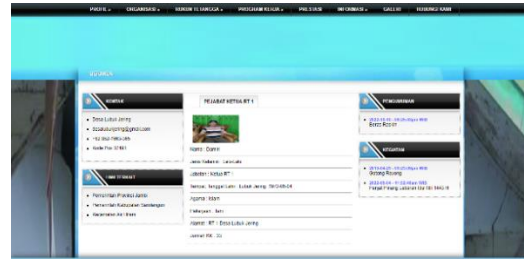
PROFIL ▾ ORGANISASI ▾ RUKUN TETANGGA ▾ PROGRAM KERJA ▾ PRESTASI INFORMASI ▾ GALERI HUBUNGI KAMI

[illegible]

KONTAK

Desa Lubuk Jering
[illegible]@gmail.com
+62 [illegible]
Kode Pos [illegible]

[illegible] TERKAIT

Pemerintah Provinsi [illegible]
Pemerintah Kabupaten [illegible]
Kecamatan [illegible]

PEJABAT KETUA RT 1

Nama : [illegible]
Jenis Kelamin : Laki-Laki
Jabatan : Ketua RT
Tempat, Tanggal Lahir : Lubuk Jering, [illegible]
Agama : Islam
Pekerjaan : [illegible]
Alamat : RT 1 Desa Lubuk Jering
Jumlah KK : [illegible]

PENGUMUMAN

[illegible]
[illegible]

KEGIATAN

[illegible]
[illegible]
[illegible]
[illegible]